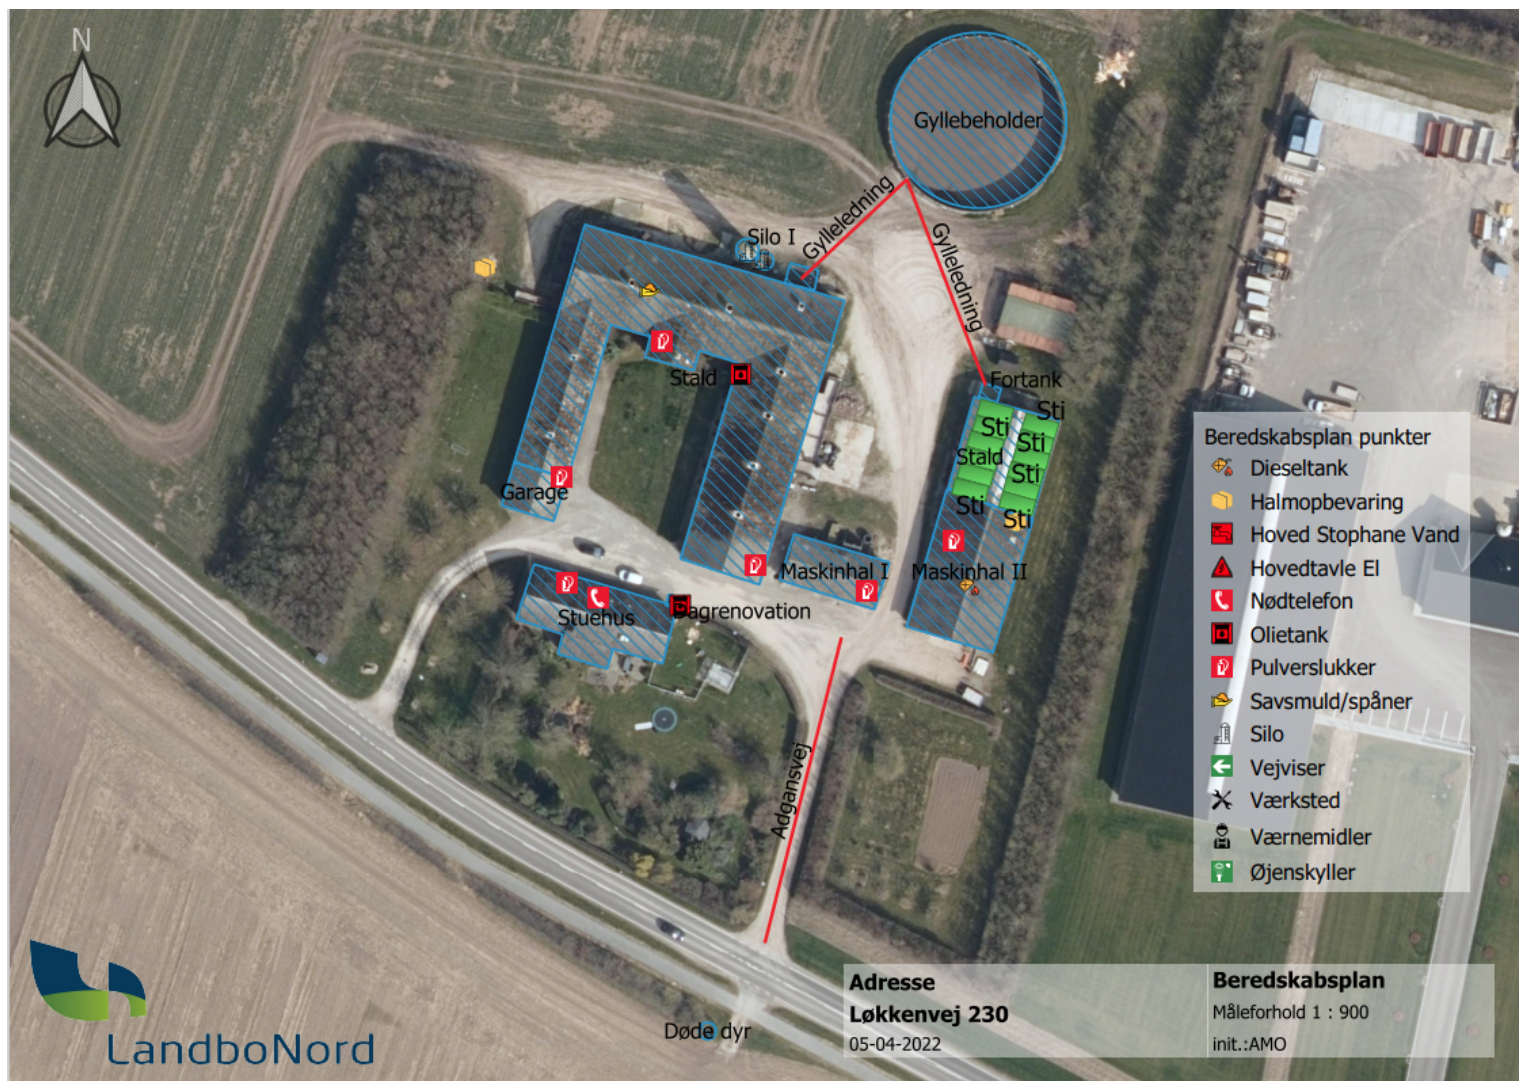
N

Gyllebeholder

Gylleledning

Gylleledning

Silo I

Stald

Garage

Fortank

Sti

Sti

Stald

Sti

Sti

Sti

Sti

Maskinhal I

Maskinhal II

Stuehus

Dagrenovation

Adgansvej

Døde dyr

Beredskabsplan punkter
Dieseltank
Halmopbevaring
Hoved Stophane Vand
Hovedtavle El
Nødtelefon
Olietank
Pulverslukker
Savsmuld/spåner
Silo
Vejviser
Værksted
Værnemidler
Øjenskyller

Adresse
Løkkenvej 230
05-04-2022

Beredskabsplan
Måleforhold 1 : 900
init.:AMO

LandboNord